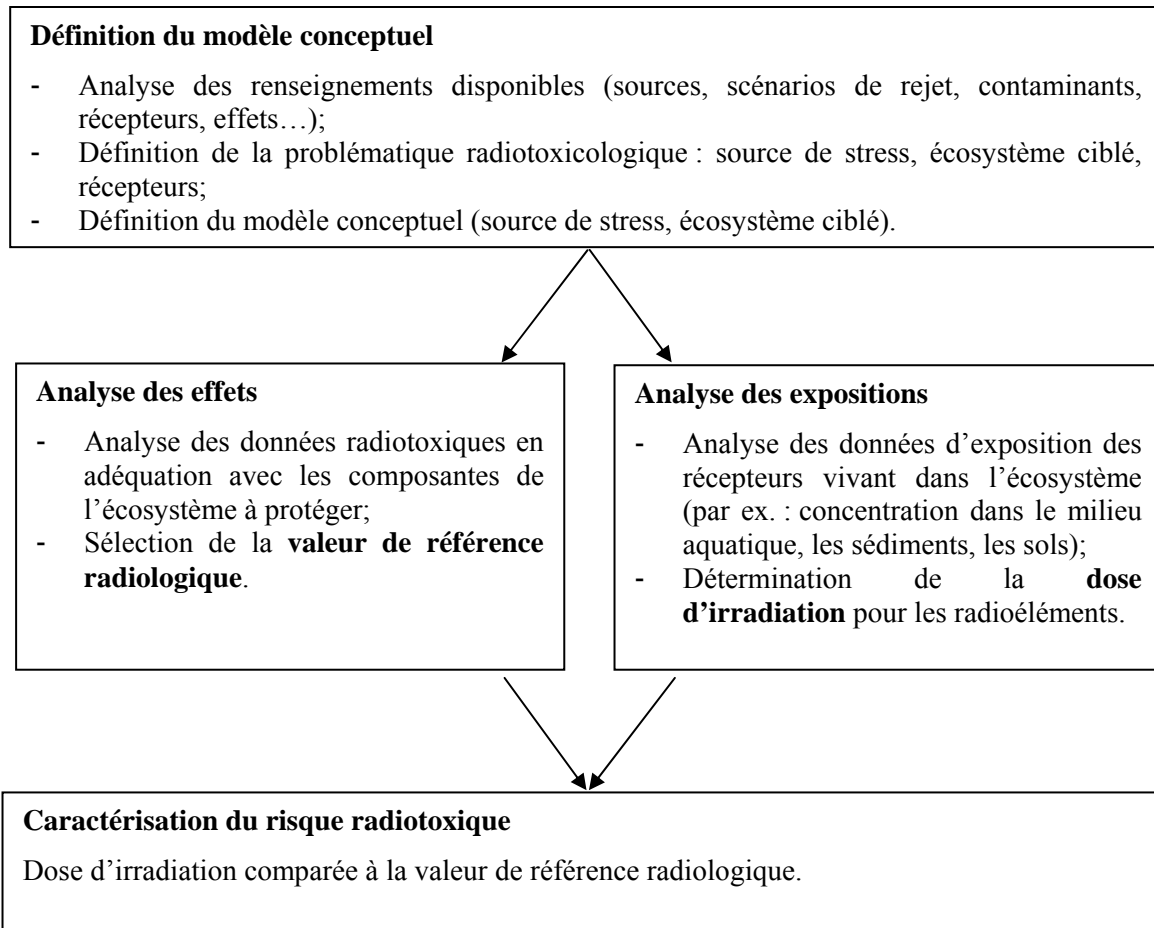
**Définition du modèle conceptuel**

- Analyse des renseignements disponibles (sources, scénarios de rejet, contaminants, récepteurs, effets…);
- Définition de la problématique radiotoxicologique : source de stress, écosystème ciblé, récepteurs;
- Définition du modèle conceptuel (source de stress, écosystème ciblé).

**Analyse des effets**

- Analyse des données radiotoxiques en adéquation avec les composantes de l'écosystème à protéger;
- Sélection de la **valeur de référence radiologique**.

**Analyse des expositions**

- Analyse des données d'exposition des récepteurs vivant dans l'écosystème (par ex. : concentration dans le milieu aquatique, les sédiments, les sols);
- Détermination de la **dose d'irradiation** pour les radioéléments.

**Caractérisation du risque radiotoxique**

Dose d'irradiation comparée à la valeur de référence radiologique.